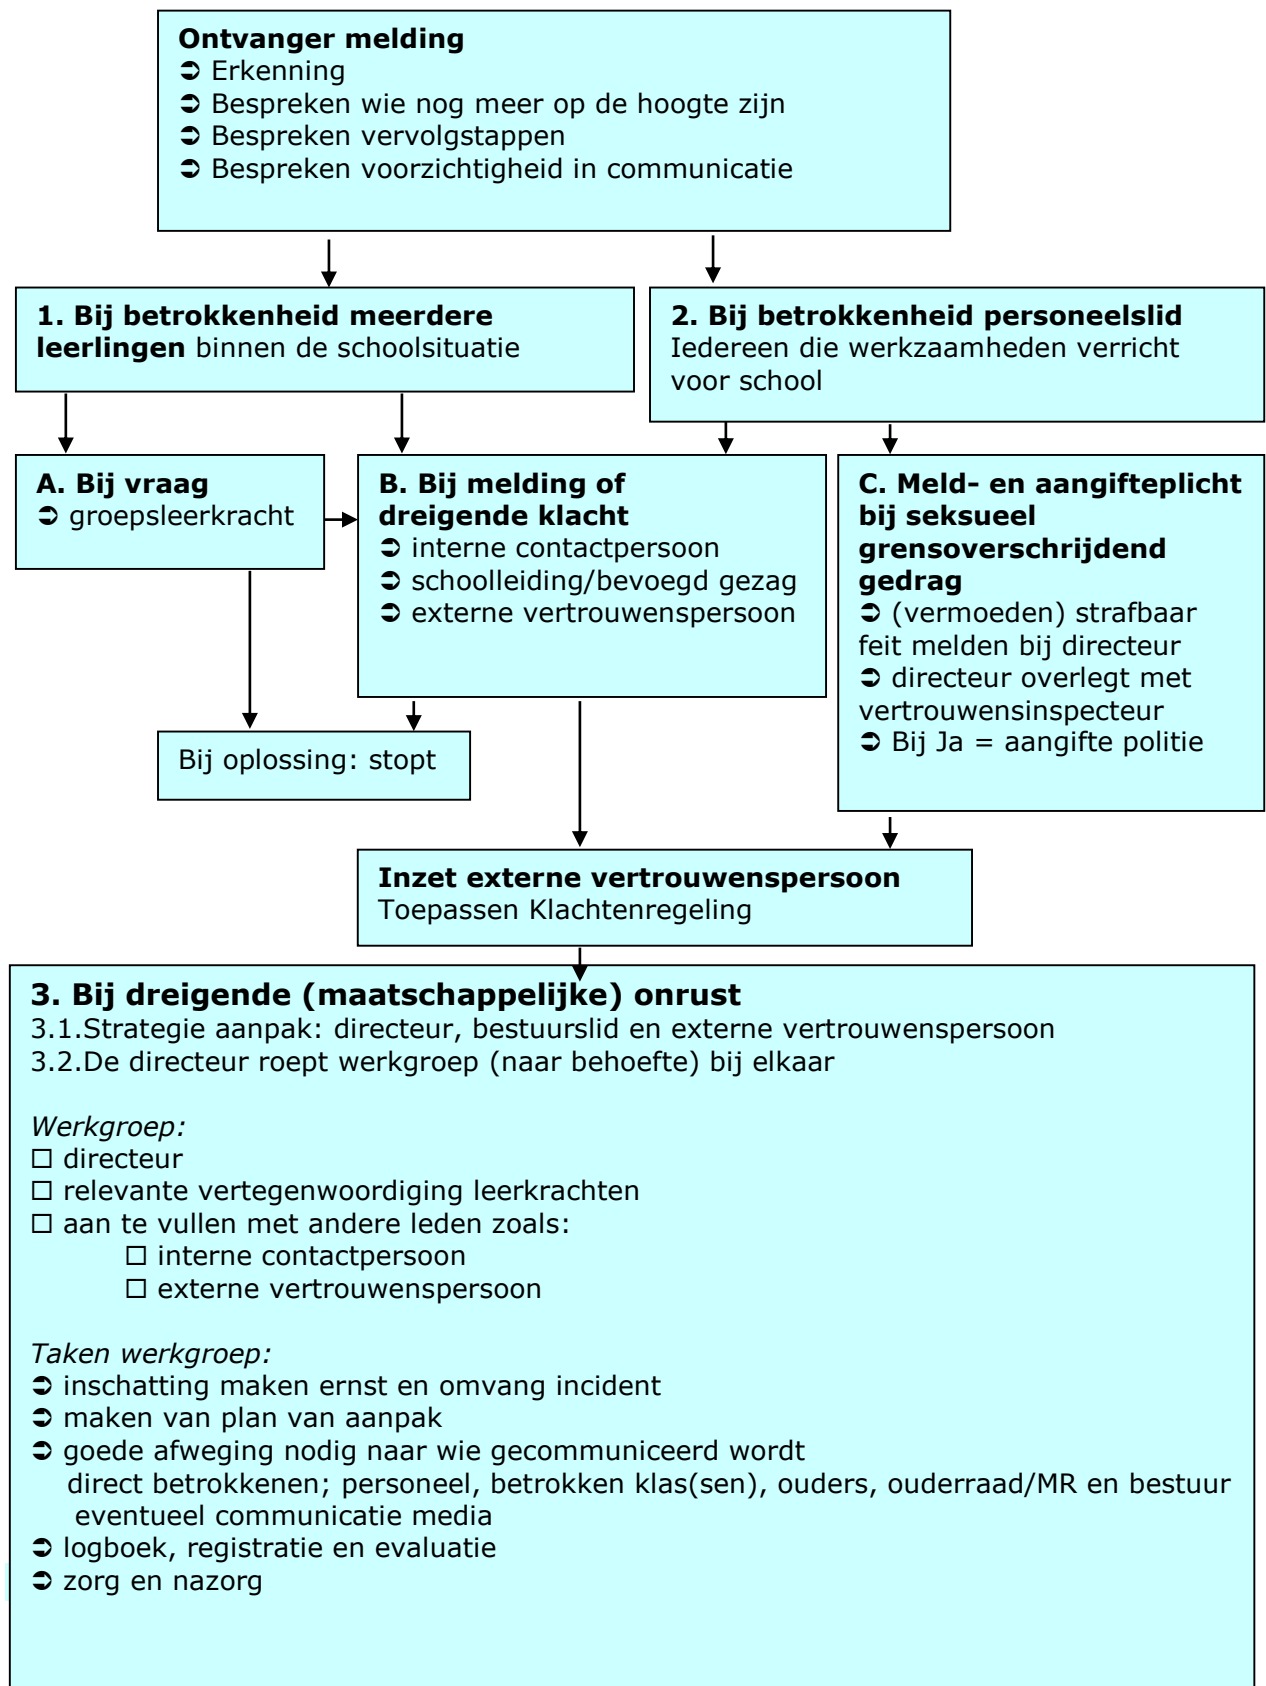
**Ontvanger melding**
➲ Erkenning
➲ Bespreken wie nog meer op de hoogte zijn
➲ Bespreken vervolgstappen
➲ Bespreken voorzichtigheid in communicatie

**1. Bij betrokkenheid meerdere leerlingen** binnen de schoolsituatie

**2. Bij betrokkenheid personeelslid**
Iedereen die werkzaamheden verricht voor school

**A. Bij vraag**
➲ groepsleerkracht

**B. Bij melding of dreigende klacht**
➲ interne contactpersoon
➲ schoolleiding/bevoegd gezag
➲ externe vertrouwenspersoon

**C. Meld- en aangifteplicht bij seksueel grensoverschrijdend gedrag**
➲ (vermoeden) strafbaar feit melden bij directeur
➲ directeur overlegt met vertrouwensinspecteur
➲ Bij Ja = aangifte politie

Bij oplossing: stopt

**Inzet externe vertrouwenspersoon**
Toepassen Klachtenregeling

**3. Bij dreigende (maatschappelijke) onrust**
3.1.Strategie aanpak: directeur, bestuurslid en externe vertrouwenspersoon
3.2.De directeur roept werkgroep (naar behoefte) bij elkaar

*Werkgroep:*
☐ directeur
☐ relevante vertegenwoordiging leerkrachten
☐ aan te vullen met andere leden zoals:
☐ interne contactpersoon
☐ externe vertrouwenspersoon

*Taken werkgroep:*
➲ inschatting maken ernst en omvang incident
➲ maken van plan van aanpak
➲ goede afweging nodig naar wie gecommuniceerd wordt
direct betrokkenen; personeel, betrokken klas(sen), ouders, ouderraad/MR en bestuur eventueel communicatie media
➲ logboek, registratie en evaluatie
➲ zorg en nazorg